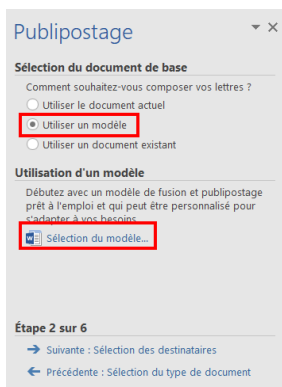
Publipostage

Sélection du document de base

Comment souhaitez-vous composer vos lettres ?

Utiliser le document actuel

Utiliser un modèle

Utiliser un document existant

Utilisation d'un modèle

Débutez avec un modèle de fusion et publipostage prêt à l'emploi et qui peut être personnalisé pour s'adapter à vos besoins.

Sélection du modèle...

Étape 2 sur 6

Suivante : Sélection des destinataires

Précédente : Sélection du type de document